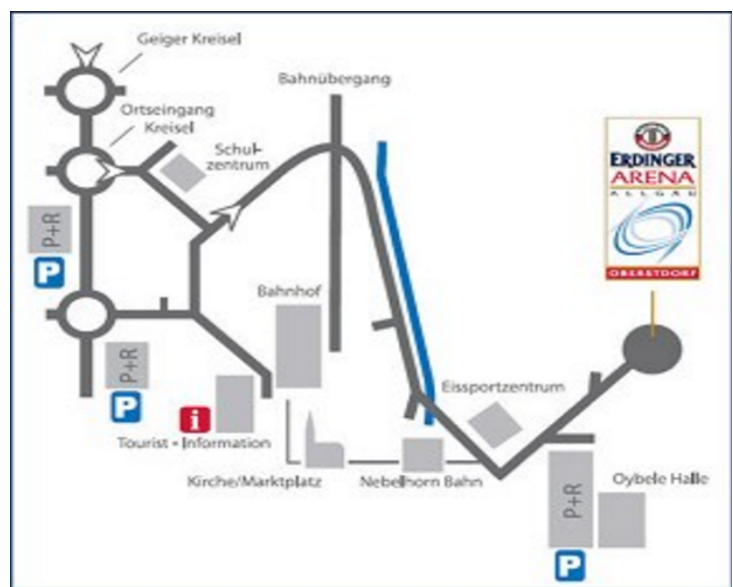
Geiger Kreisel

Bahnübergang

Ortseingang Kreisel

Schulzentrum

P+R

P

Bahnhof

ERDINGER ARENA ALLGÄU OBERSTDORF

P+R

P

i

Tourist - Information

Eissportzentrum

Kirche/Marktplatz

Nebelhorn Bahn

Oybele Halle

P+R

P